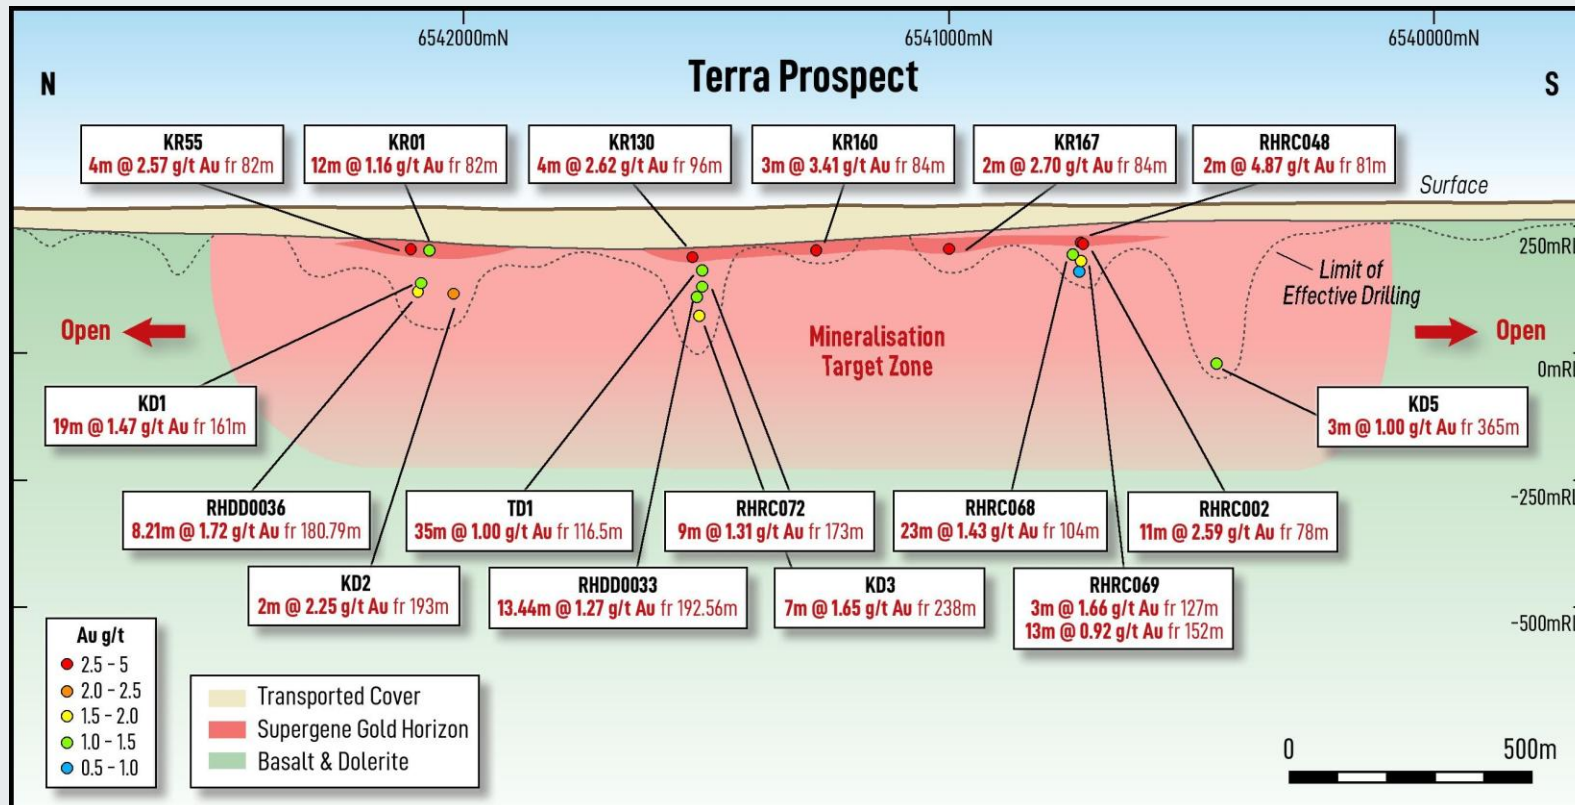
6542000mN
6541000mN
6540000mN

N

Terra Prospect

S

KR55
4m @ 2.57 g/t Au fr 82m

KR01
12m @ 1.16 g/t Au fr 82m

KR130
4m @ 2.62 g/t Au fr 96m

KR160
3m @ 3.41 g/t Au fr 84m

KR167
2m @ 2.70 g/t Au fr 84m

RHRC048
2m @ 4.87 g/t Au fr 81m

Surface

250mRL

Limit of Effective Drilling

Open

Open

Mineralisation Target Zone

0mRL

KD1
19m @ 1.47 g/t Au fr 161m

KD5
3m @ 1.00 g/t Au fr 365m

-250mRL

RHDD0036
8.21m @ 1.72 g/t Au fr 180.79m

TD1
35m @ 1.00 g/t Au fr 116.5m

RHRC072
9m @ 1.31 g/t Au fr 173m

RHRC068
23m @ 1.43 g/t Au fr 104m

RHRC002
11m @ 2.59 g/t Au fr 78m

KD2
2m @ 2.25 g/t Au fr 193m

RHDD0033
13.44m @ 1.27 g/t Au fr 192.56m

KD3
7m @ 1.65 g/t Au fr 238m

RHRC069
3m @ 1.66 g/t Au fr 127m
13m @ 0.92 g/t Au fr 152m

-500mRL

Au g/t
2.5 - 5
2.0 - 2.5
1.5 - 2.0
1.0 - 1.5
0.5 - 1.0

Transported Cover
Supergene Gold Horizon
Basalt & Dolerite

0
500m